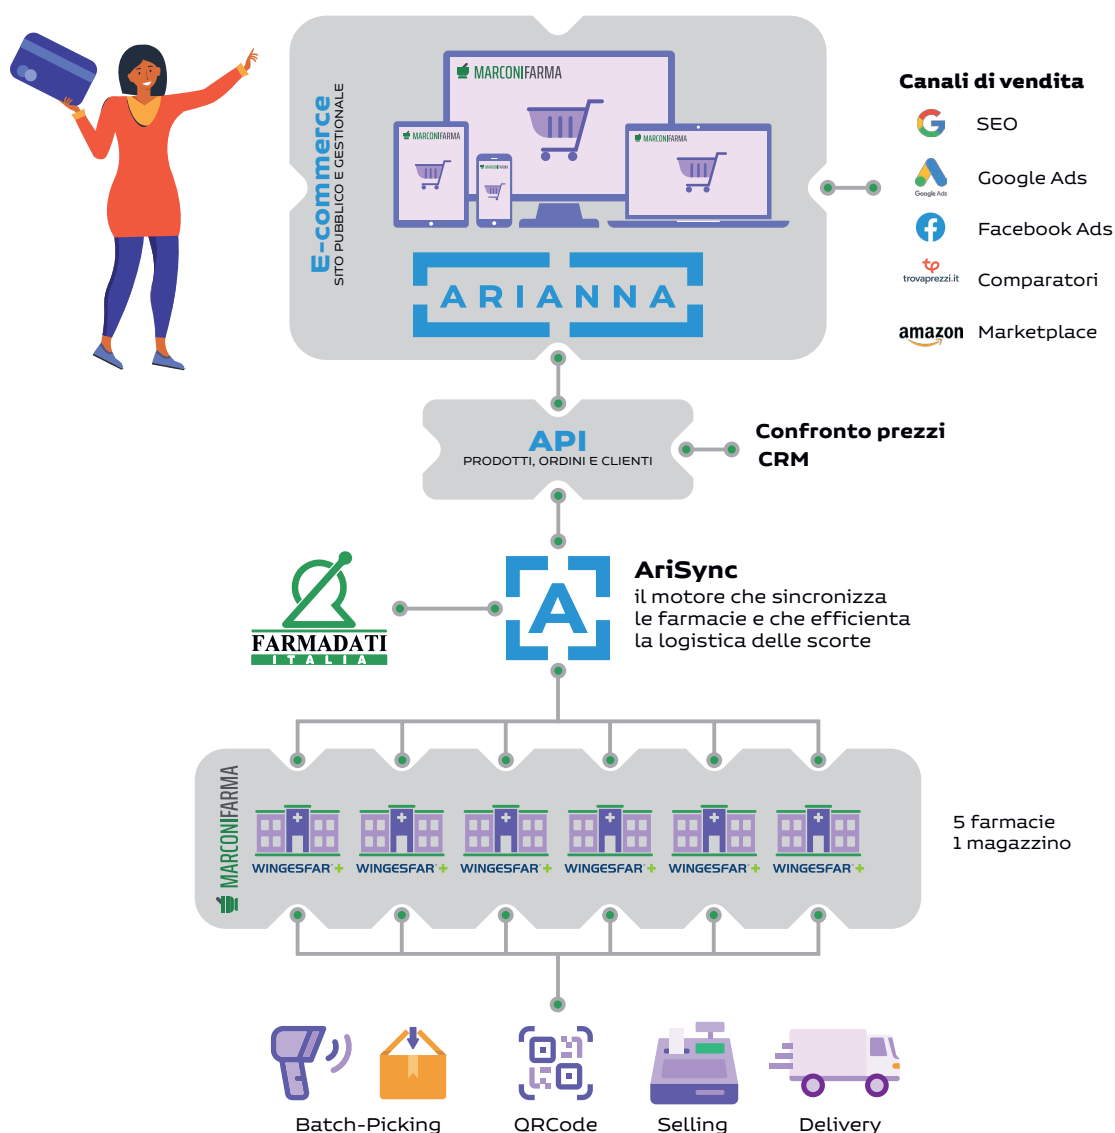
E-commerce
SITO PUBBLICO E GESTIONALE

MARCONIFARMA

MARCONIFARMA

MARCONIFARMA

MARCONIFARMA

ARIANNA

Canali di vendita

SEO

Google Ads

Google Ads

Facebook Ads

trovaprezzi.it

Comparatori

amazon

Marketplace

API
PRODOTTI, ORDINI E CLIENTI

Confronto prezzi
CRM

FARMADATI
ITALIA

AriSync
il motore che sincronizza le farmacie e che efficienta la logistica delle scorte

MARCONIFARMA

WINGESFAR WINGESFAR WINGESFAR WINGESFAR WINGESFAR WINGESFAR

5 farmacie
1 magazzino

Batch-Picking

QRCode

Selling

Delivery